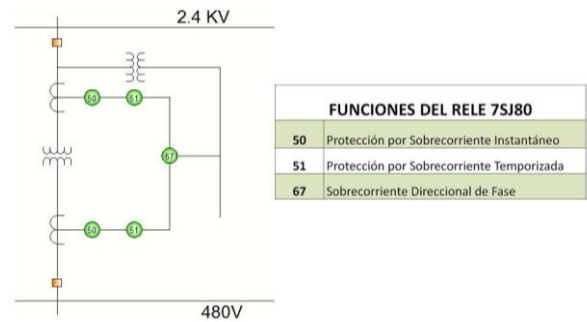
2.4 KV

50 51

67

50 51

480V

FUNCIONES DEL RELE 7SJ80

| | |
|---|---|
| 50 | Protección por Sobrecorriente Instantáneo |
| 51 | Protección por Sobrecorriente Temporizada |
| 67 | Sobrecorriente Direccional de Fase |